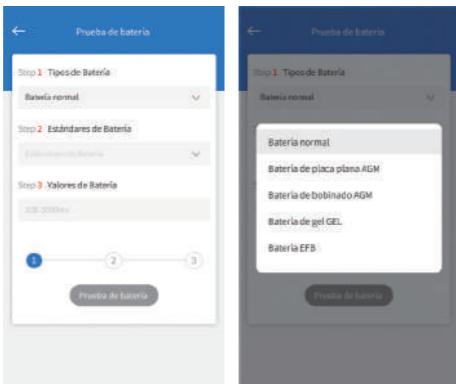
Prueba de batería

Step 1 Tipos de Batería

Batería normal

Step 2 Estándares de Batería

Estándares de Batería

Step 3 Valores de Batería

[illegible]

1
2
3

Prueba de batería

Prueba de batería

Step 1 Tipos de Batería

Batería normal

Batería normal

Batería de placa plana AGM

Batería de bobinado AGM

Batería de gel GEL

Batería EFB

Prueba de batería